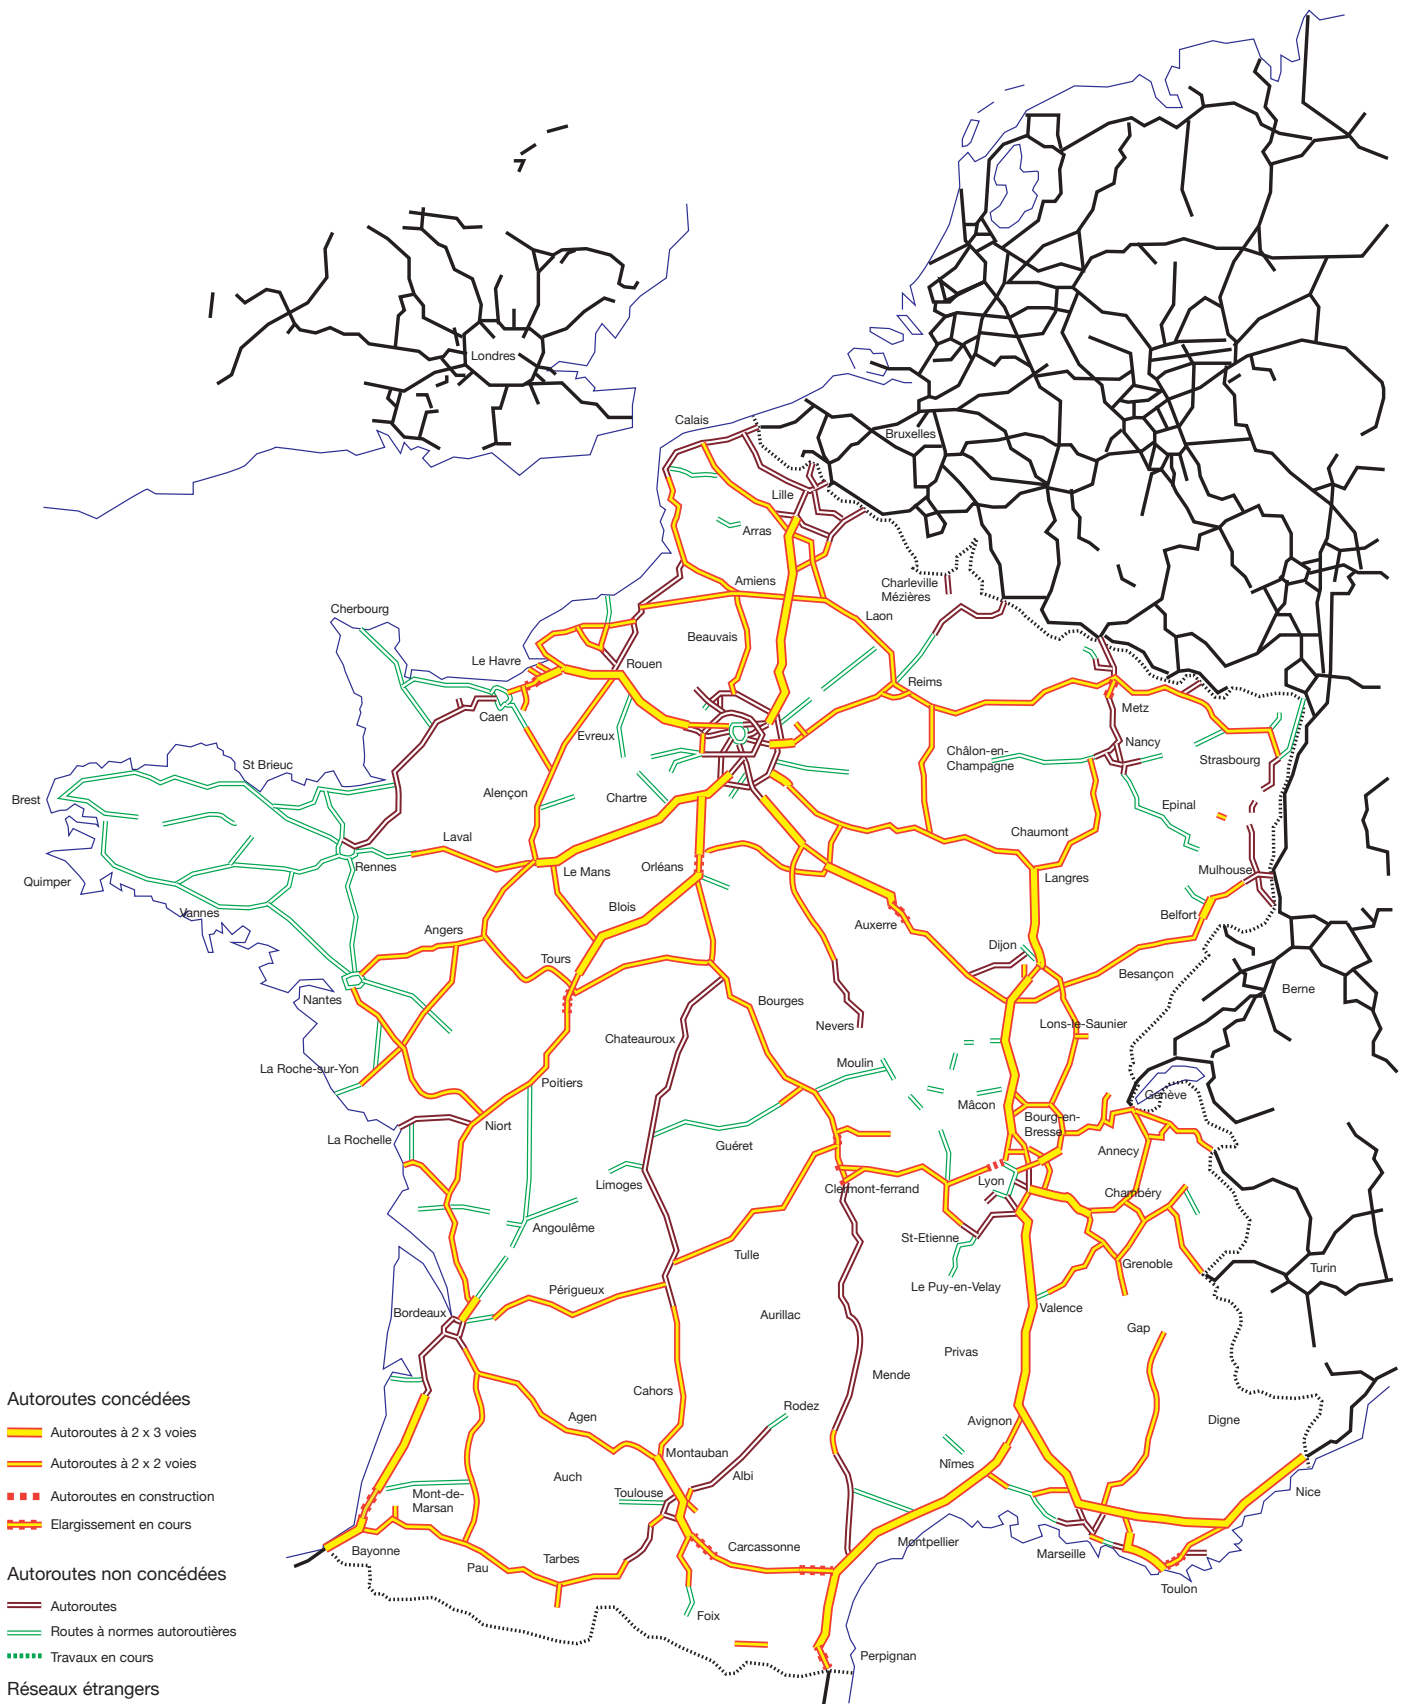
Londres
Calais
Bruxelles
Lille
Arras
Amiens
Charleville Mézières
Laon
Cherbourg
Beauvais
Le Havre
Rouen
Reims
Caen
Metz
Evreux
Nancy
Châlon-en-Champagne
Strasbourg
St Brieuc
Alençon
Chartre
Epinal
Brest
Laval
Chaumont
Rennes
Orléans
Le Mans
Mulhouse
Langres
Quimper
Blois
Vannes
Belfort
Auxerre
Angers
Dijon
Tours
Besançon
Berne
Nantes
Bourges
Nevers
Lons-le-Saunier
Chateauroux
La Roche-sur-Yon
Moulin
Poitiers
Genève
Mâcon
Bourg-en-Bresse
La Rochelle
Niort
Annecy
Guéret
Limoges
Clermont-ferrand
Lyon
Chambéry
Angoulême
St-Etienne
Tulle
Grenoble
Le Puy-en-Velay
Turin
Périgueux
Bordeaux
Valence
Aurillac
Gap
Privas
Mende
Cahors
Rodez
Agen
Avignon
Digne
Montauban
Albi
Nîmes
Auch
Toulouse
Nice
Mont-de-Marsan
Carcassonne
Montpellier
Marseille
Bayonne
Tarbes
Pau
Toulon
Foix
Perpignan

Autoroutes concédées
Autoroutes à 2 x 3 voies
Autoroutes à 2 x 2 voies
Autoroutes en construction
Elargissement en cours

Autoroutes non concédées
Autoroutes
Routes à normes autoroutières
Travaux en cours

Réseaux étrangers